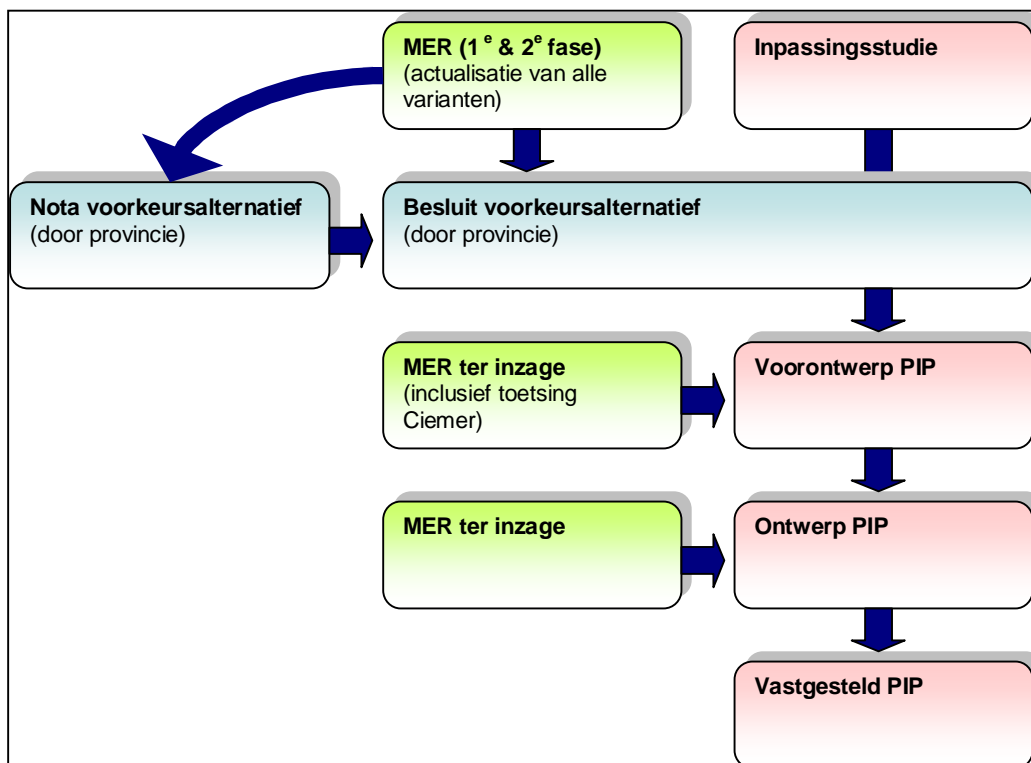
**MER (1$^{e}$ & 2$^{e}$ fase)**
(actualisatie van alle varianten)

**Inpassingsstudie**

**Nota voorkeursalternatief**
(door provincie)

**Besluit voorkeursalternatief**
(door provincie)

**MER ter inzage**
(inclusief toetsing Ciemer)

**Voorontwerp PIP**

**MER ter inzage**

**Ontwerp PIP**

**Vastgesteld PIP**